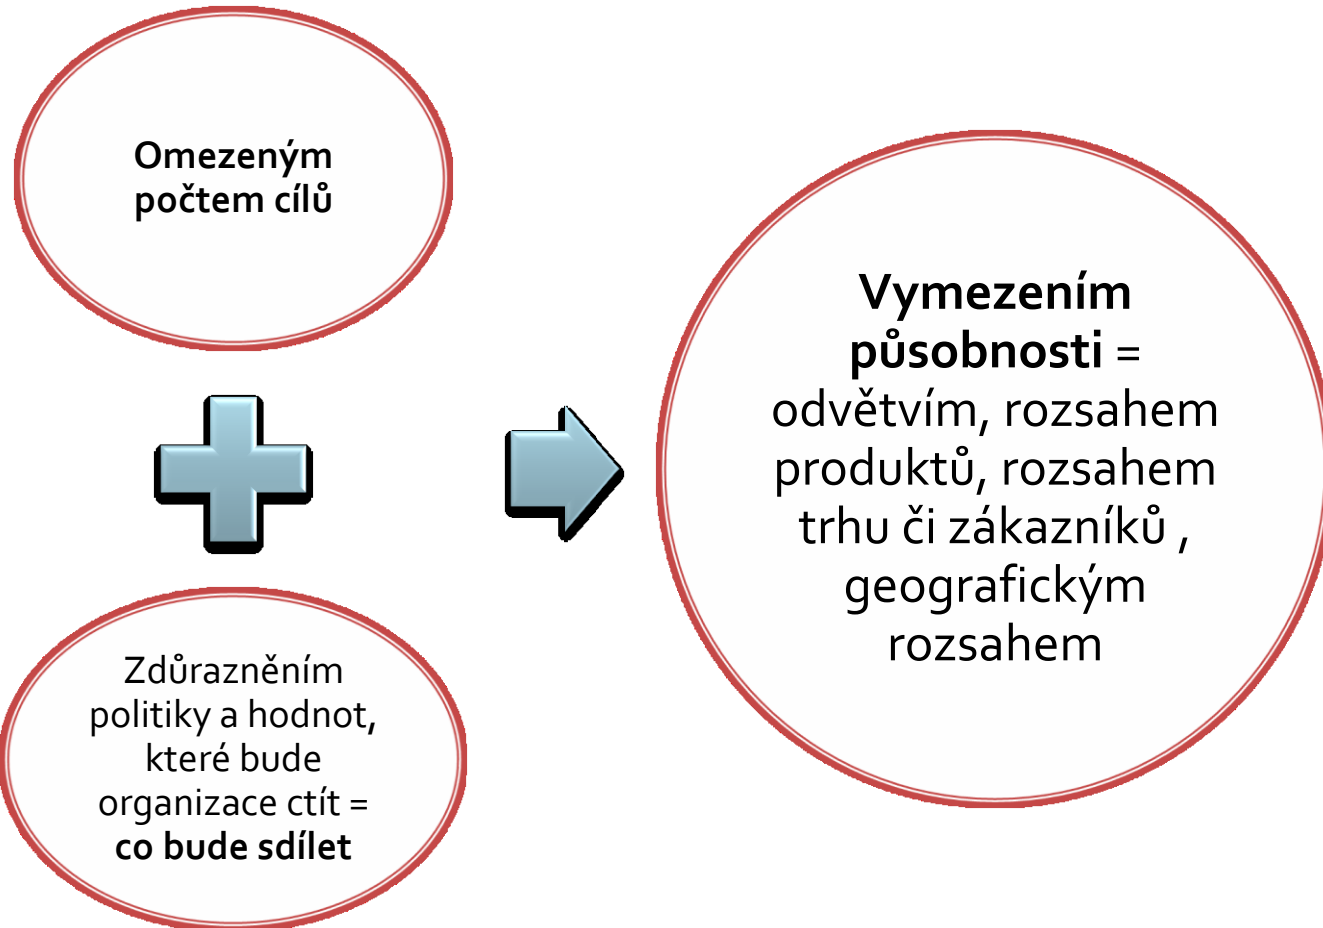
Omezeným počtem cílů

Zdůrazněním politiky a hodnot, které bude organizace ctít = **co bude sdílet**

**Vymezením působnosti** = odvětvím, rozsahem produktů, rozsahem trhu či zákazníků , geografickým rozsahem